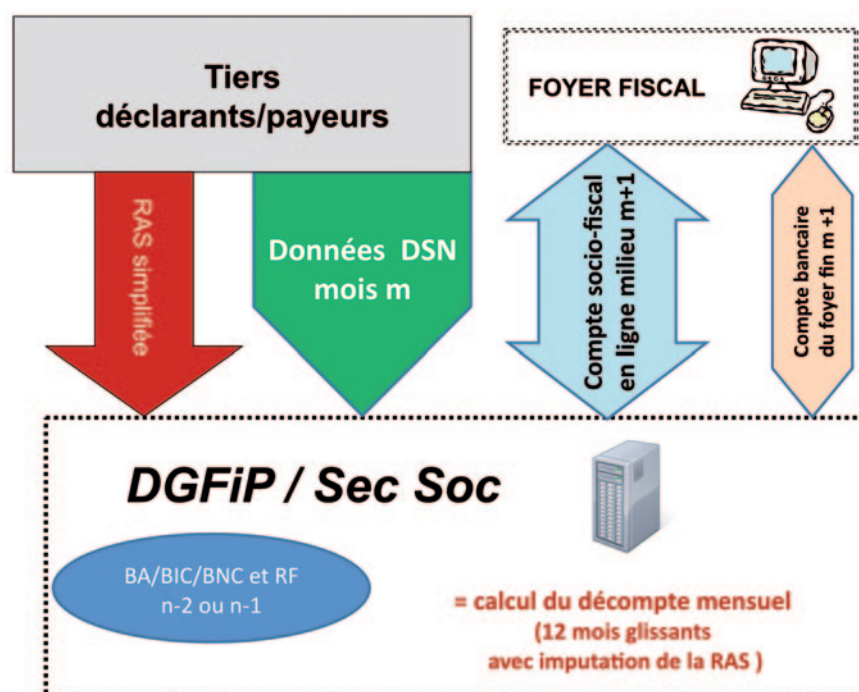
Tiers déclarants/payeurs

FOYER FISCAL

RAS simplifiée

Données DSN mois m

Compte socio-fiscal en ligne milieu m+1

Compte bancaire du foyer fin m+1

DGFiP / Sec Soc

BA/BIC/BNC et RF n-2 ou n-1

= calcul du décompte mensuel (12 mois glissants avec imputation de la RAS )